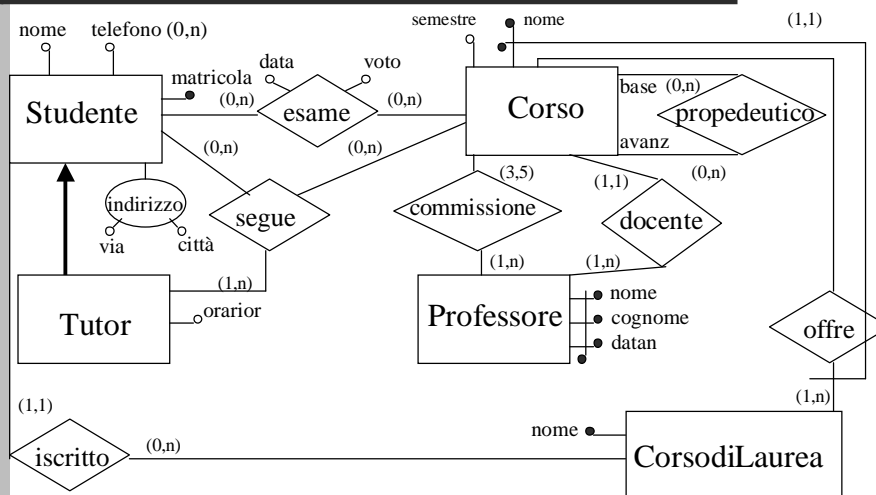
nome
telefono (0,n)
matricola
Studente
data
voto
(0,n)
esame
(0,n)
semestre
nome
(1,1)
Corso
base
(0,n)
propedeutico
avanz
(0,n)
(0,n)
(0,n)
indirizzo
via
città
segue
(3,5)
commissione
(1,1)
docente
(1,n)
(1,n)
(1,n)
Tutor
orarior
Professore
nome
cognome
datan
offre
(1,1)
(1,n)
nome
iscritto
(0,n)
CorsodiLaurea